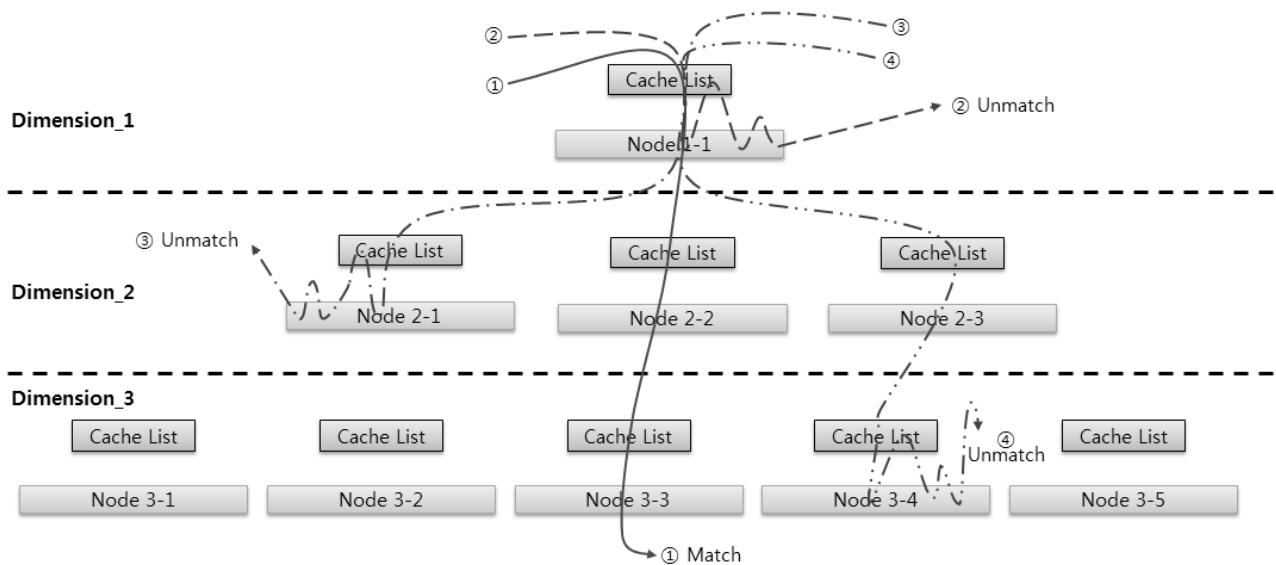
②
③
④
①
Cache List
Dimension_1
② Unmatch
Node 1-1
③ Unmatch
Cache List
Cache List
Cache List
Dimension_2
Node 2-1
Node 2-2
Node 2-3
Dimension_3
Cache List
Cache List
Cache List
Cache List
④ Unmatch
Cache List
Node 3-1
Node 3-2
Node 3-3
Node 3-4
Node 3-5
① Match